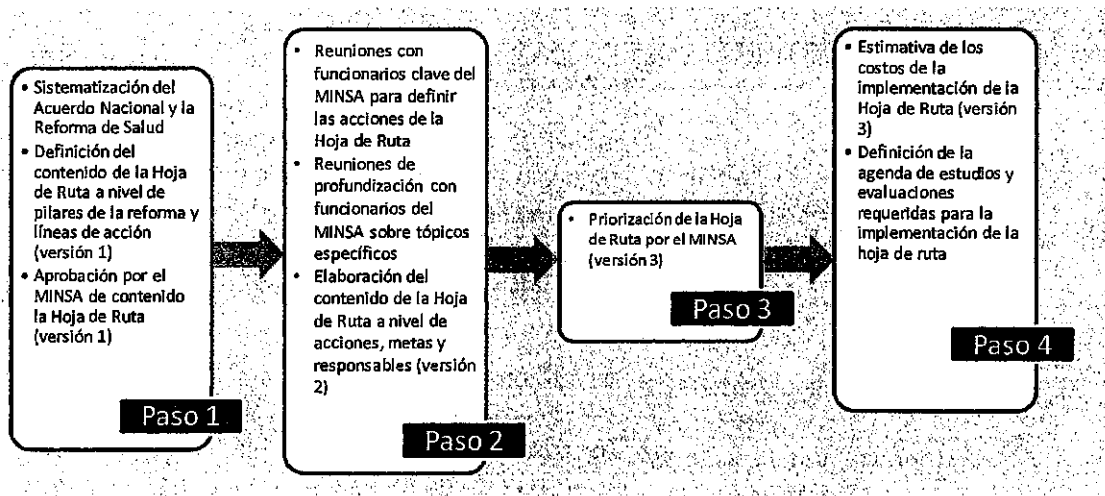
• Sistematización del Acuerdo Nacional y la Reforma de Salud
• Definición del contenido de la Hoja de Ruta a nivel de pilares de la reforma y líneas de acción (versión 1)
• Aprobación por el MINSA de contenido la Hoja de Ruta (versión 1)

Paso 1

• Reuniones con funcionarios clave del MINSA para definir las acciones de la Hoja de Ruta
• Reuniones de profundización con funcionarios del MINSA sobre tópicos específicos
• Elaboración del contenido de la Hoja de Ruta a nivel de acciones, metas y responsables (versión 2)

Paso 2

• Priorización de la Hoja de Ruta por el MINSA (versión 3)

Paso 3

• Estimativa de los costos de la implementación de la Hoja de Ruta (versión 3)
• Definición de la agenda de estudios y evaluaciones requeridas para la implementación de la hoja de ruta

Paso 4